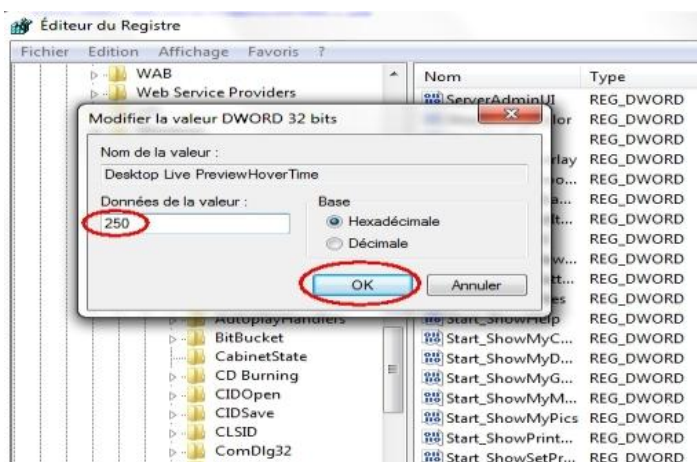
Éditeur du Registre

Fichier Edition Affichage Favoris ?

WAB
Web Service Providers

Nom | Type
ServerAdminUI | REG_DWORD
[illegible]lor | REG_DWORD
 | REG_DWORD
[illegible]rlay | REG_DWORD
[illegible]o... | REG_DWORD
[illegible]a... | REG_DWORD
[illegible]lt... | REG_DWORD
 | REG_DWORD
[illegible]w... | REG_DWORD
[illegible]tt... | REG_DWORD
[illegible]es | REG_DWORD
Start_ShowHelp | REG_DWORD
Start_ShowMyC... | REG_DWORD
Start_ShowMyD... | REG_DWORD
Start_ShowMyG... | REG_DWORD
Start_ShowMyM... | REG_DWORD
Start_ShowMyPics | REG_DWORD
Start_ShowPrint... | REG_DWORD
Start_ShowSetPr... | REG_DWORD

Modifier la valeur DWORD 32 bits

Nom de la valeur :
Desktop Live PreviewHoverTime

Données de la valeur :
250

Base
Hexadécimale
Décimale

OK
Annuler

AutoplayHandlers
BitBucket
CabinetState
CD Burning
CIDOpen
CIDSave
CLSID
ComDlg32